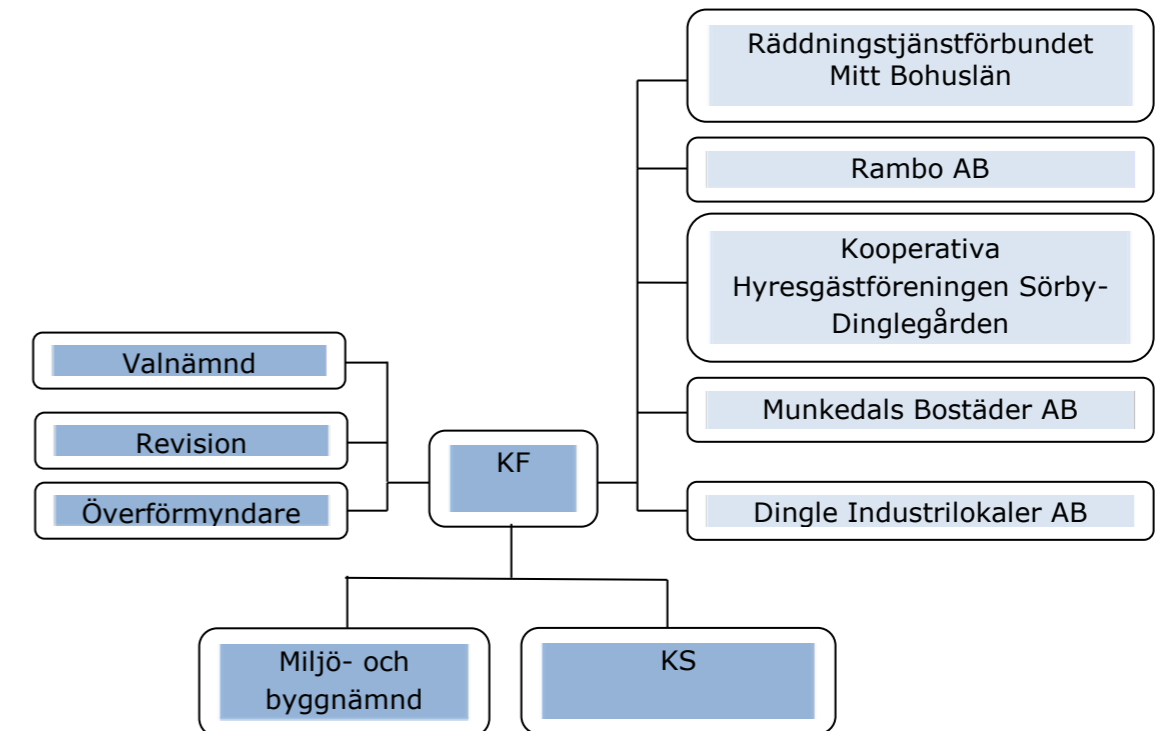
Räddningstjänstförbundet Mitt Bohuslän

Rambo AB

Kooperativa Hyresgästföreningen Sörby-Dinglegården

Valnämnd

Revision

Överförmyndare

KF

Munkedals Bostäder AB

Dingle Industrilokaler AB

Miljö- och byggnämnd

KS